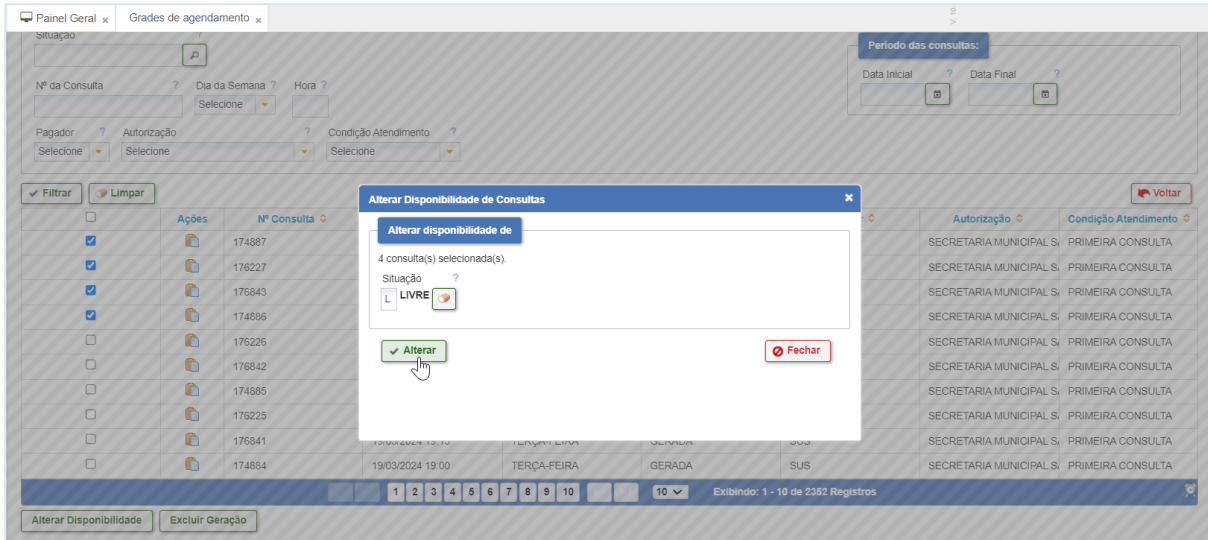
Painel Geral × Grades de agendamento ×

Situação ?

Nº da Consulta ? Dia da Semana ? Hora ?
Selecione

Período das consultas:
Data Inicial ? Data Final ?

Pagador ? Autorização ? Condição Atendimento ?
Selecione Selecione Selecione

Filtrar Limpar Voltar

Alterar Disponibilidade de Consultas ×

Alterar disponibilidade de

4 consulta(s) selecionada(s).

Situação ?
L LIVRE

Alterar Fechar

| | Ações | Nº Consulta | | | | | Autorização | Condição Atendimento |
|---|---|---|---|---|---|---|---|---|
| ☑ | | 174887 | | | | | SECRETARIA MUNICIPAL S | PRIMEIRA CONSULTA |
| ☑ | | 176227 | | | | | SECRETARIA MUNICIPAL S | PRIMEIRA CONSULTA |
| ☑ | | 176843 | | | | | SECRETARIA MUNICIPAL S | PRIMEIRA CONSULTA |
| ☑ | | 174886 | | | | | SECRETARIA MUNICIPAL S | PRIMEIRA CONSULTA |
| ☐ | | 176226 | | | | | SECRETARIA MUNICIPAL S | PRIMEIRA CONSULTA |
| ☐ | | 176842 | | | | | SECRETARIA MUNICIPAL S | PRIMEIRA CONSULTA |
| ☐ | | 174885 | | | | | SECRETARIA MUNICIPAL S | PRIMEIRA CONSULTA |
| ☐ | | 176225 | | | | | SECRETARIA MUNICIPAL S | PRIMEIRA CONSULTA |
| ☐ | | 176841 | 19/03/2024 19:15 | TERÇA-FEIRA | GERADA | SUS | SECRETARIA MUNICIPAL S | PRIMEIRA CONSULTA |
| ☐ | | 174884 | 19/03/2024 19:00 | TERÇA-FEIRA | GERADA | SUS | SECRETARIA MUNICIPAL S | PRIMEIRA CONSULTA |

1 2 3 4 5 6 7 8 9 10 10 Exibindo: 1 - 10 de 2352 Registros

Alterar Disponibilidade Excluir Geração